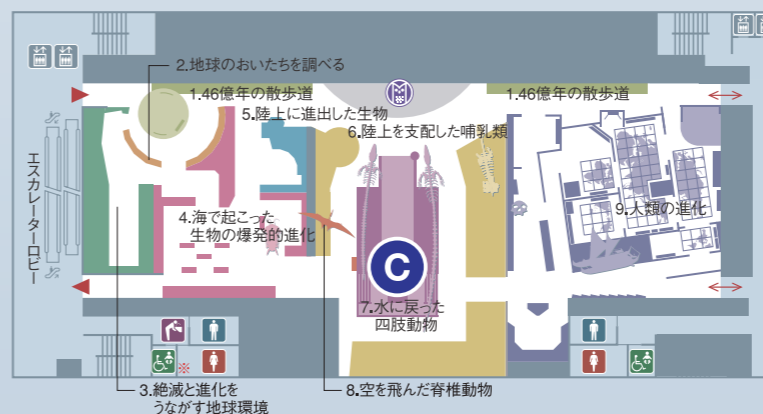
2.地球のおいたちを調べる
1.46億年の散歩道
1.46億年の散歩道
5.陸上に進出した生物
6.陸上を支配した哺乳類
エスカレーターロビー
4.海で起こった生物の爆発的進化
9.人類の進化
C
7.水に戻った四肢動物
3.絶滅と進化をうながす地球環境
8.空を飛んだ脊椎動物